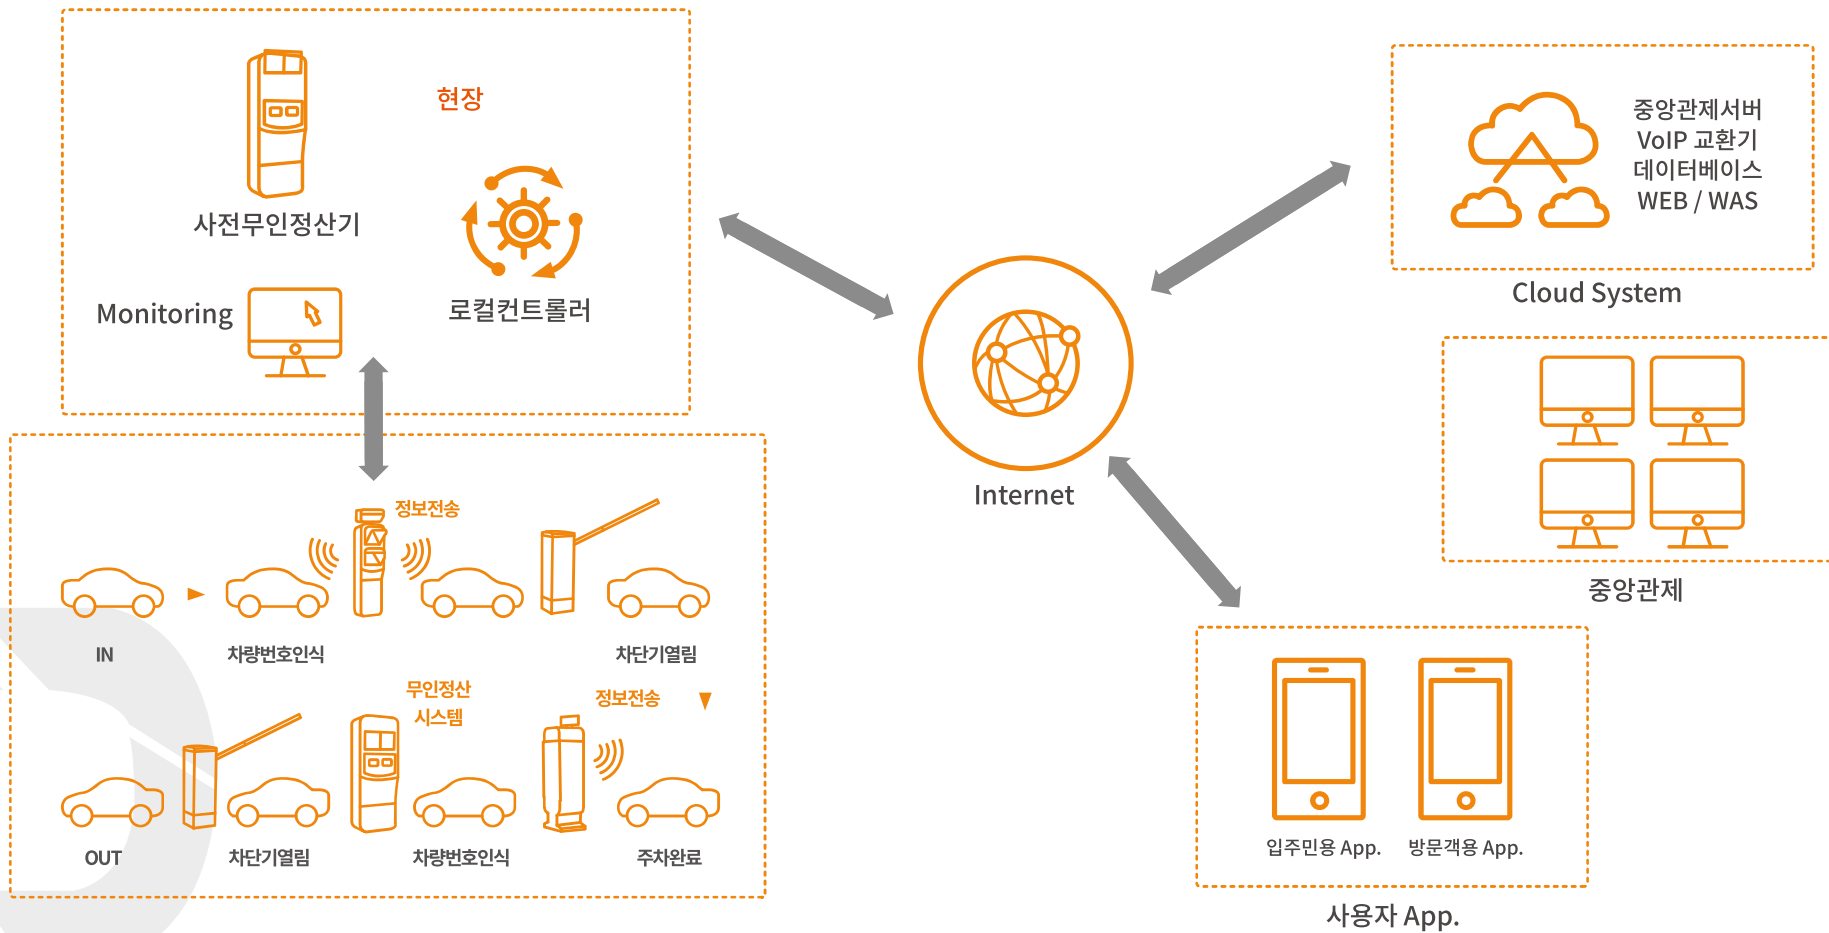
현장

사전무인정산기

Monitoring

로컬컨트롤러

정보전송

IN

차량번호인식

차단기열림

무인정산 시스템

정보전송

OUT

차단기열림

차량번호인식

주차완료

Internet

중앙관제서버
VoIP 교환기
데이터베이스
WEB / WAS

Cloud System

중앙관제

입주민용 App.

방문객용 App.

사용자 App.